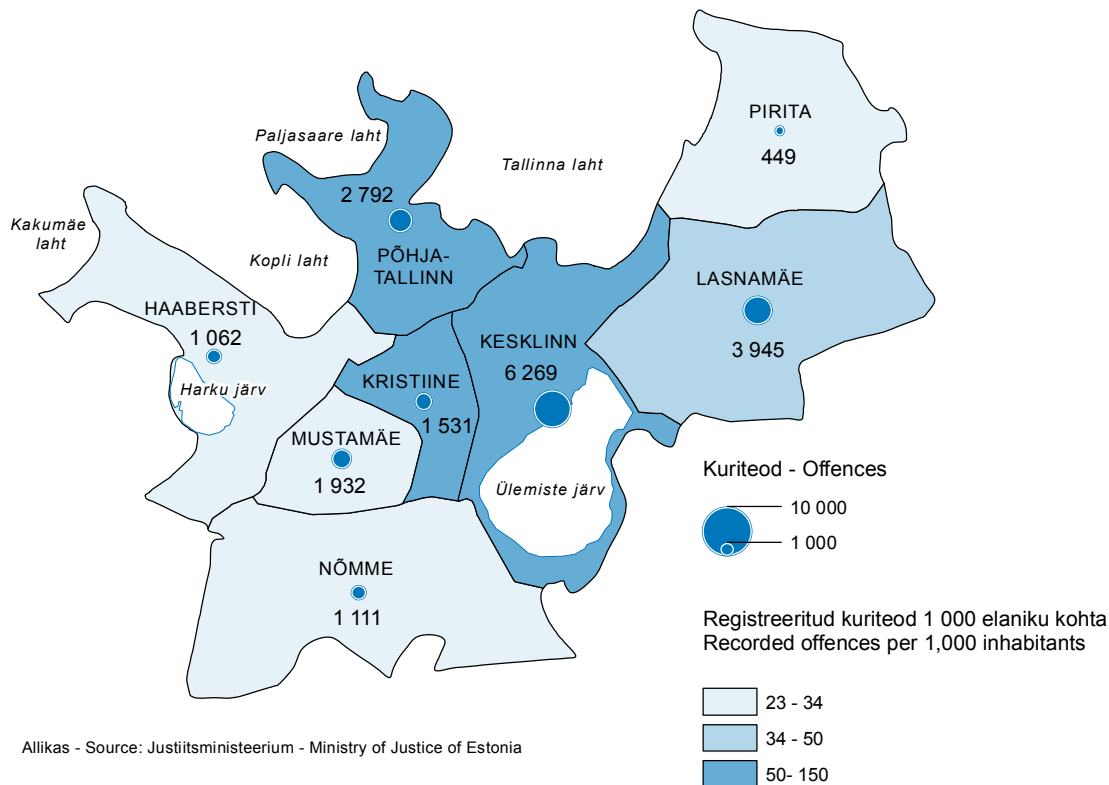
Paljasaare laht

Tallinna laht

PIRITA
449

Kakumäe laht

Kopli laht

2 792
PÕHJA-TALLINN

LASNAMÄE
3 945

HAABERSTI
1 062

KESKLINN
6 269

Harku järv

KRISTIINE
1 531

MUSTAMÄE
1 932

Ülemiste järv

Kuriteod - Offences

10 000

1 000

NÕMME
1 111

Registreeritud kuriteod 1 000 elaniku kohta
Recorded offences per 1,000 inhabitants

23 - 34

34 - 50

50- 150

Allikas - Source: Justiitsministeerium - Ministry of Justice of Estonia